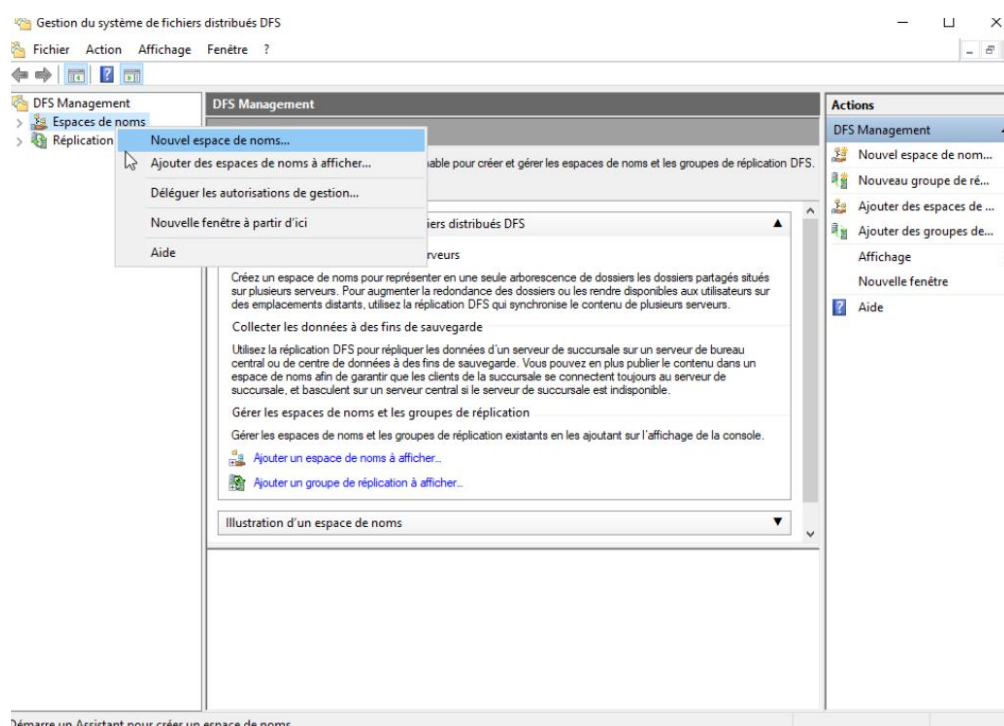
Gestion du système de fichiers distribués DFS

Fichier Action Affichage Fenêtre ?

DFS Management
Espaces de noms
Réplication

Nouvel espace de noms...
Ajouter des espaces de noms à afficher...
Déléguer les autorisations de gestion...
Nouvelle fenêtre à partir d'ici
Aide

DFS Management

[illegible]able pour créer et gérer les espaces de noms et les groupes de réplication DFS.

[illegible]iers distribués DFS

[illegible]rveurs

Créez un espace de noms pour représenter en une seule arborescence de dossiers les dossiers partagés situés sur plusieurs serveurs. Pour augmenter la redondance des dossiers ou les rendre disponibles aux utilisateurs sur des emplacements distants, utilisez la réplication DFS qui synchronise le contenu de plusieurs serveurs.

Collecter les données à des fins de sauvegarde

Utilisez la réplication DFS pour répliquer les données d'un serveur de succursale sur un serveur de bureau central ou de centre de données à des fins de sauvegarde. Vous pouvez en plus publier le contenu dans un espace de noms afin de garantir que les clients de la succursale se connectent toujours au serveur de succursale, et basculent sur un serveur central si le serveur de succursale est indisponible.

Gérer les espaces de noms et les groupes de réplication

Gérer les espaces de noms et les groupes de réplication existants en les ajoutant sur l'affichage de la console.

Ajouter un espace de noms à afficher...

Ajouter un groupe de réplication à afficher...

Illustration d'un espace de noms

Actions
DFS Management
Nouvel espace de nom...
Nouveau groupe de ré...
Ajouter des espaces de ...
Ajouter des groupes de...
Affichage
Nouvelle fenêtre
Aide

Démarre un Assistant pour créer un espace de noms